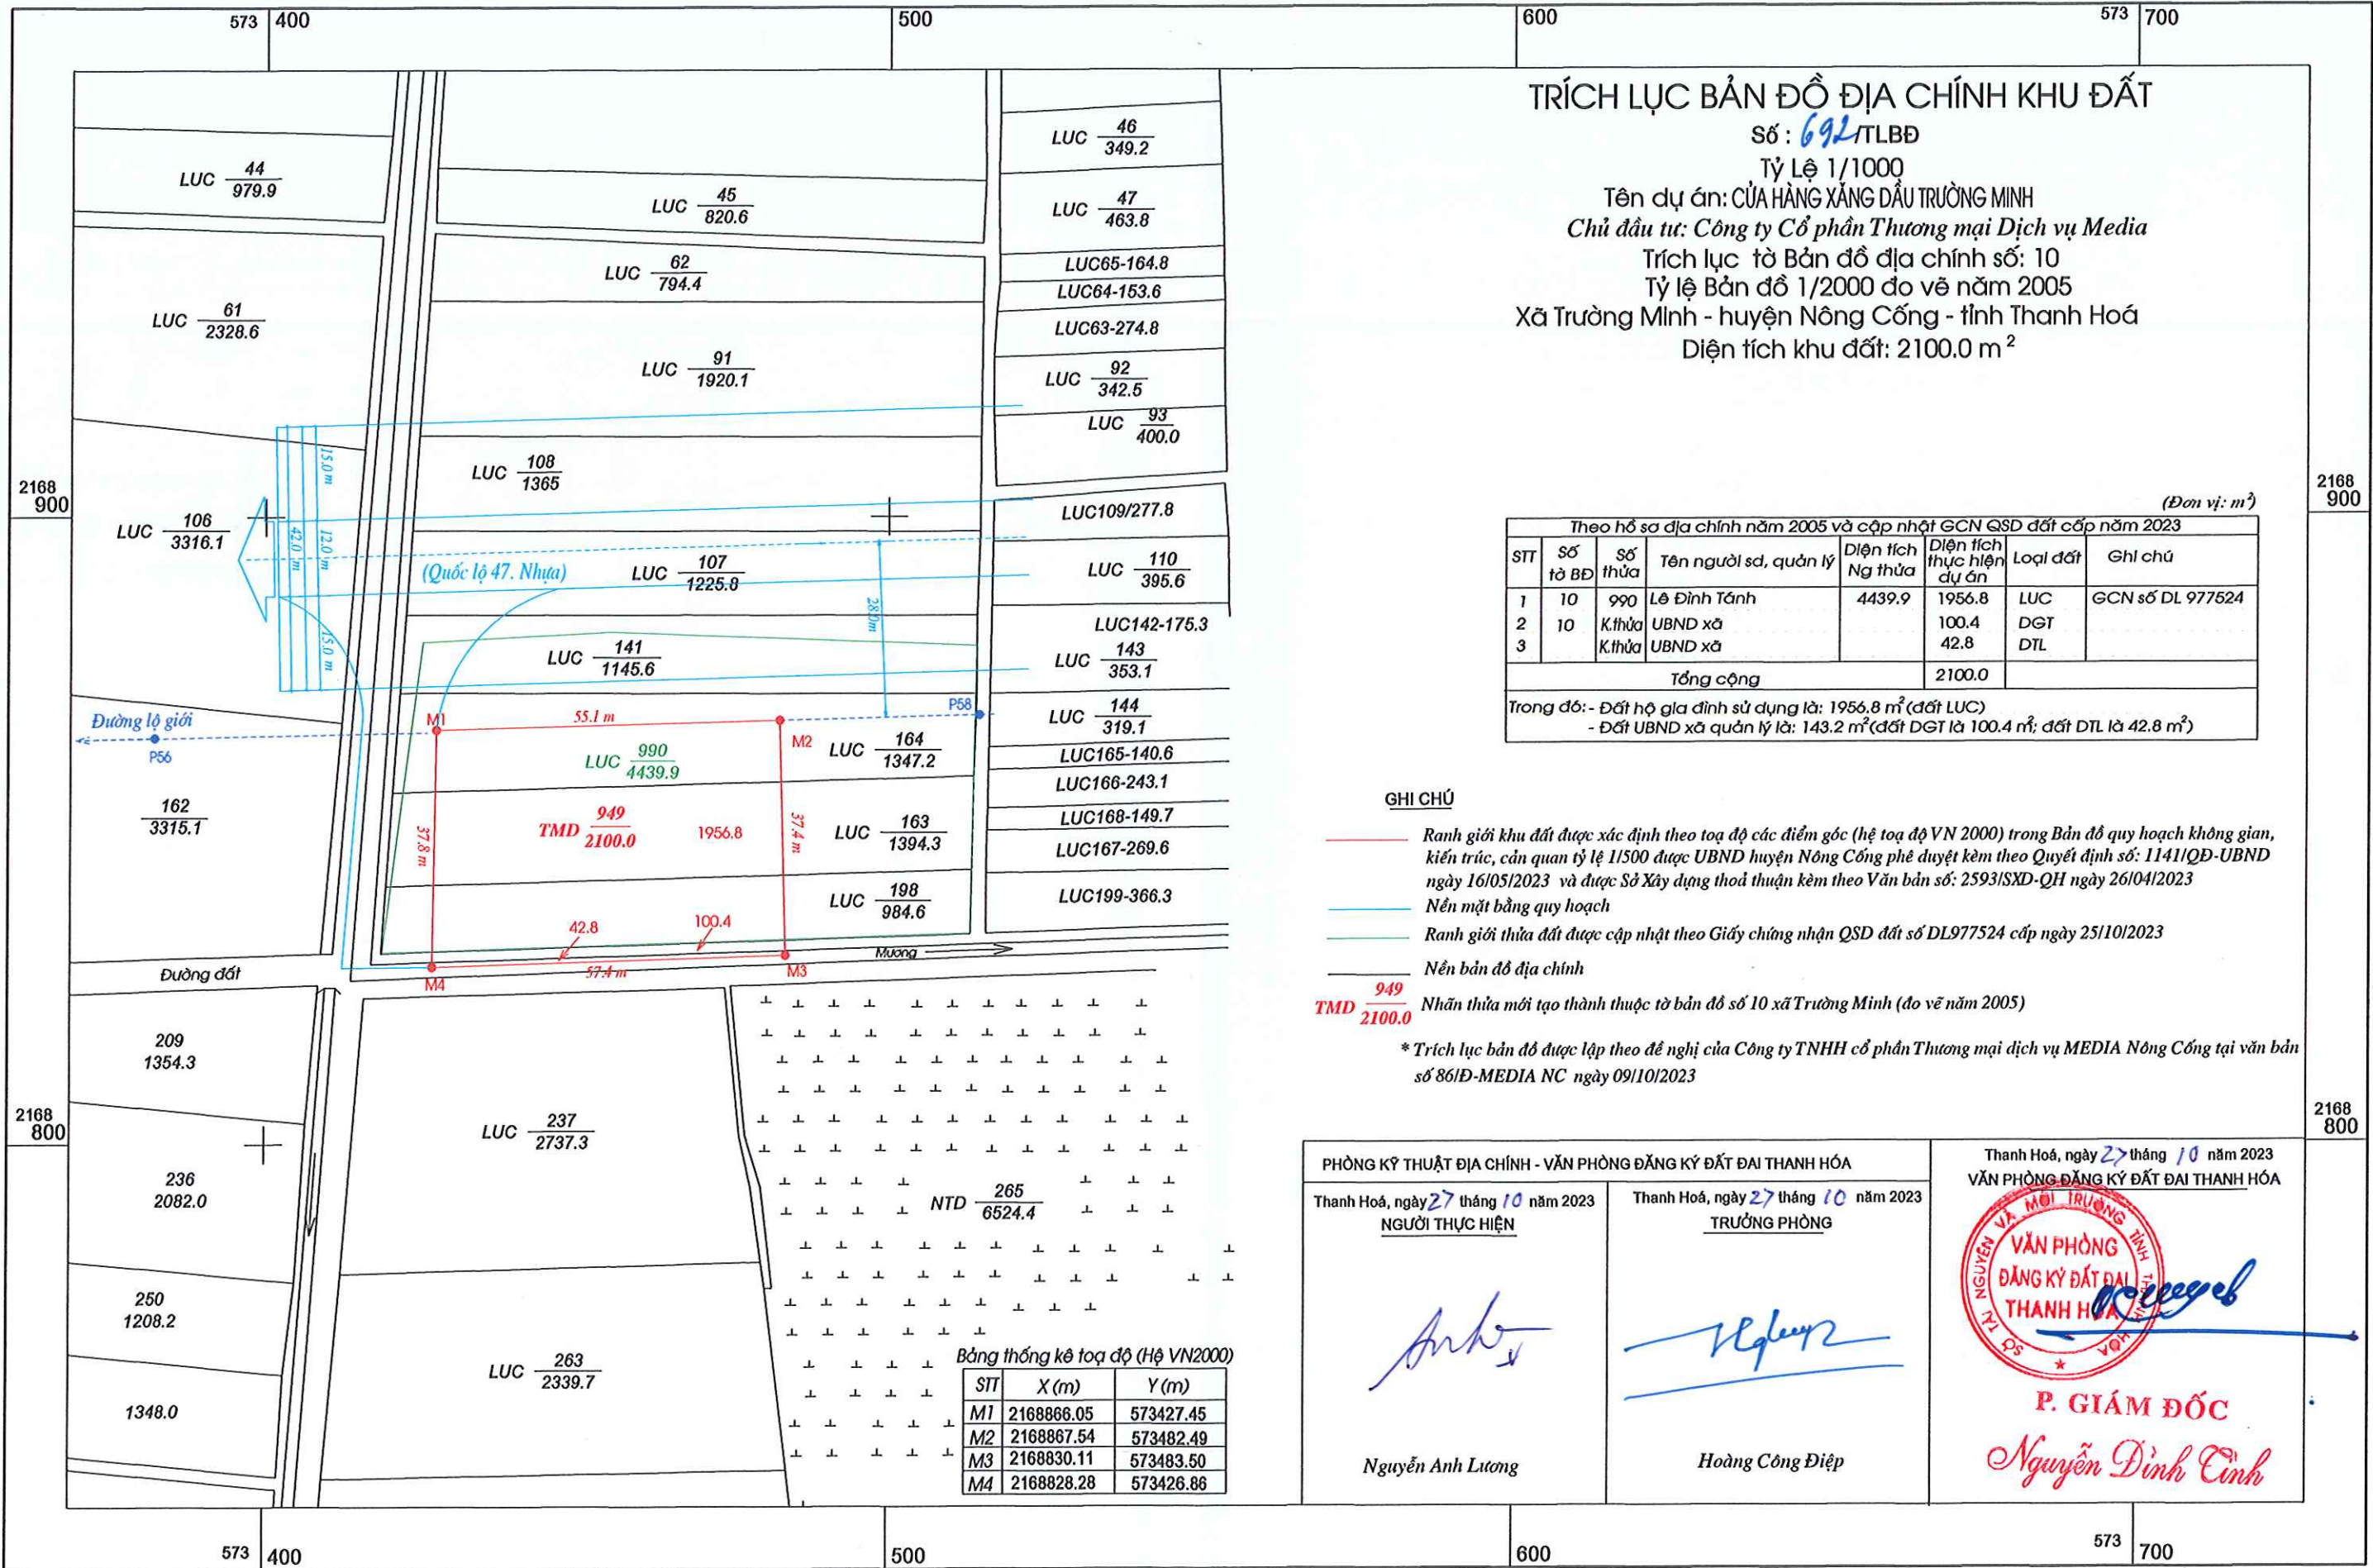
573 400
500
600
573 700

TRÍCH LỤC BẢN ĐỒ ĐỊA CHÍNH KHU ĐẤT
Số : 692/TLBĐ
Tỷ Lệ 1/1000
Tên dự án: CỬA HÀNG XĂNG DẦU TRƯỜNG MINH
Chủ đầu tư: Công ty Cổ phần Thương mại Dịch vụ Media
Trích lục tờ Bản đồ địa chính số: 10
Tỷ lệ Bản đồ 1/2000 đo vẽ năm 2005
Xã Trường Minh - huyện Nông Cống - tỉnh Thanh Hoá
Diện tích khu đất: 2100.0 $m^2$

LUC $\frac{44}{979.9}$
LUC $\frac{45}{820.6}$
LUC $\frac{46}{349.2}$
LUC $\frac{47}{463.8}$
LUC $\frac{62}{794.4}$
LUC65-164.8
LUC64-153.6
LUC $\frac{61}{2328.6}$
LUC63-274.8
LUC $\frac{91}{1920.1}$
LUC $\frac{92}{342.5}$
LUC $\frac{93}{400.0}$
15.0 m
LUC $\frac{108}{1365}$
LUC $\frac{106}{3316.1}$
42.0 m
12.0 m
LUC109/277.8
(Quốc lộ 47. Nhựa)
LUC $\frac{107}{1225.8}$
LUC $\frac{110}{395.6}$
28.0 m
15.0 m
LUC142-175.3
LUC $\frac{141}{1145.6}$
LUC $\frac{143}{353.1}$
P58
Đường lộ giới
M1
55.1 m
M2
LUC $\frac{144}{319.1}$
P56
LUC $\frac{990}{4439.9}$
LUC $\frac{164}{1347.2}$
LUC165-140.6
LUC166-243.1
$\frac{162}{3315.1}$
TMD $\frac{949}{2100.0}$
1956.8
37.8 m
37.4 m
LUC $\frac{163}{1394.3}$
LUC168-149.7
LUC167-269.6
LUC $\frac{198}{984.6}$
LUC199-366.3
42.8
100.4
Mương
Đường đất
57.4 m
M4
M3
$\frac{209}{1354.3}$
LUC $\frac{237}{2737.3}$
$\frac{236}{2082.0}$
NTD $\frac{265}{6524.4}$
$\frac{250}{1208.2}$
LUC $\frac{263}{2339.7}$
1348.0

2168 900
2168 800

Bảng thống kê toạ độ (Hệ VN2000)

| STT | X (m) | Y (m) |
|---|---|---|
| M1 | 2168866.05 | 573427.45 |
| M2 | 2168867.54 | 573482.49 |
| M3 | 2168830.11 | 573483.50 |
| M4 | 2168828.28 | 573426.86 |

(Đơn vị: $m^2$)

Theo hồ sơ địa chính năm 2005 và cập nhật GCN QSD đất cấp năm 2023

| STT | Số tờ BĐ | Số thửa | Tên người sd, quản lý | Diện tích Ng thửa | Diện tích thực hiện dự án | Loại đất | Ghi chú |
|---|---|---|---|---|---|---|---|
| 1 | 10 | 990 | Lê Đình Tánh | 4439.9 | 1956.8 | LUC | GCN số DL 977524 |
| 2 | 10 | K.thửa | UBND xã | | 100.4 | DGT | |
| 3 | | K.thửa | UBND xã | | 42.8 | DTL | |
| | | | Tổng cộng | | 2100.0 | | |

Trong đó: - Đất hộ gia đình sử dụng là: 1956.8 $m^2$ (đất LUC)
- Đất UBND xã quản lý là: 143.2 $m^2$ (đất DGT là 100.4 $m^2$; đất DTL là 42.8 $m^2$)

GHI CHÚ
Ranh giới khu đất được xác định theo toạ độ các điểm góc (hệ toạ độ VN 2000) trong Bản đồ quy hoạch không gian, kiến trúc, cản quan tỷ lệ 1/500 được UBND huyện Nông Cống phê duyệt kèm theo Quyết định số: 1141/QĐ-UBND ngày 16/05/2023 và được Sở Xây dựng thoả thuận kèm theo Văn bản số: 2593/SXD-QH ngày 26/04/2023
Nền mặt bằng quy hoạch
Ranh giới thửa đất được cập nhật theo Giấy chứng nhận QSD đất số DL977524 cấp ngày 25/10/2023
Nền bản đồ địa chính
TMD $\frac{949}{2100.0}$ Nhãn thửa mới tạo thành thuộc tờ bản đồ số 10 xã Trường Minh (đo vẽ năm 2005)
* Trích lục bản đồ được lập theo đề nghị của Công ty TNHH cổ phần Thương mại dịch vụ MEDIA Nông Cống tại văn bản số 86/Đ-MEDIA NC ngày 09/10/2023

PHÒNG KỸ THUẬT ĐỊA CHÍNH - VĂN PHÒNG ĐĂNG KÝ ĐẤT ĐAI THANH HÓA
Thanh Hoá, ngày 27 tháng 10 năm 2023
NGƯỜI THỰC HIỆN
Nguyễn Anh Lương
Thanh Hoá, ngày 27 tháng 10 năm 2023
TRƯỞNG PHÒNG
Hoàng Công Điệp
Thanh Hoá, ngày 27 tháng 10 năm 2023
VĂN PHÒNG ĐĂNG KÝ ĐẤT ĐAI THANH HÓA
SỞ TÀI NGUYÊN VÀ MÔI TRƯỜNG TỈNH THANH HÓA
VĂN PHÒNG ĐĂNG KÝ ĐẤT ĐAI THANH HÓA
P. GIÁM ĐỐC
Nguyễn Đình Cình

573 400
500
600
573 700